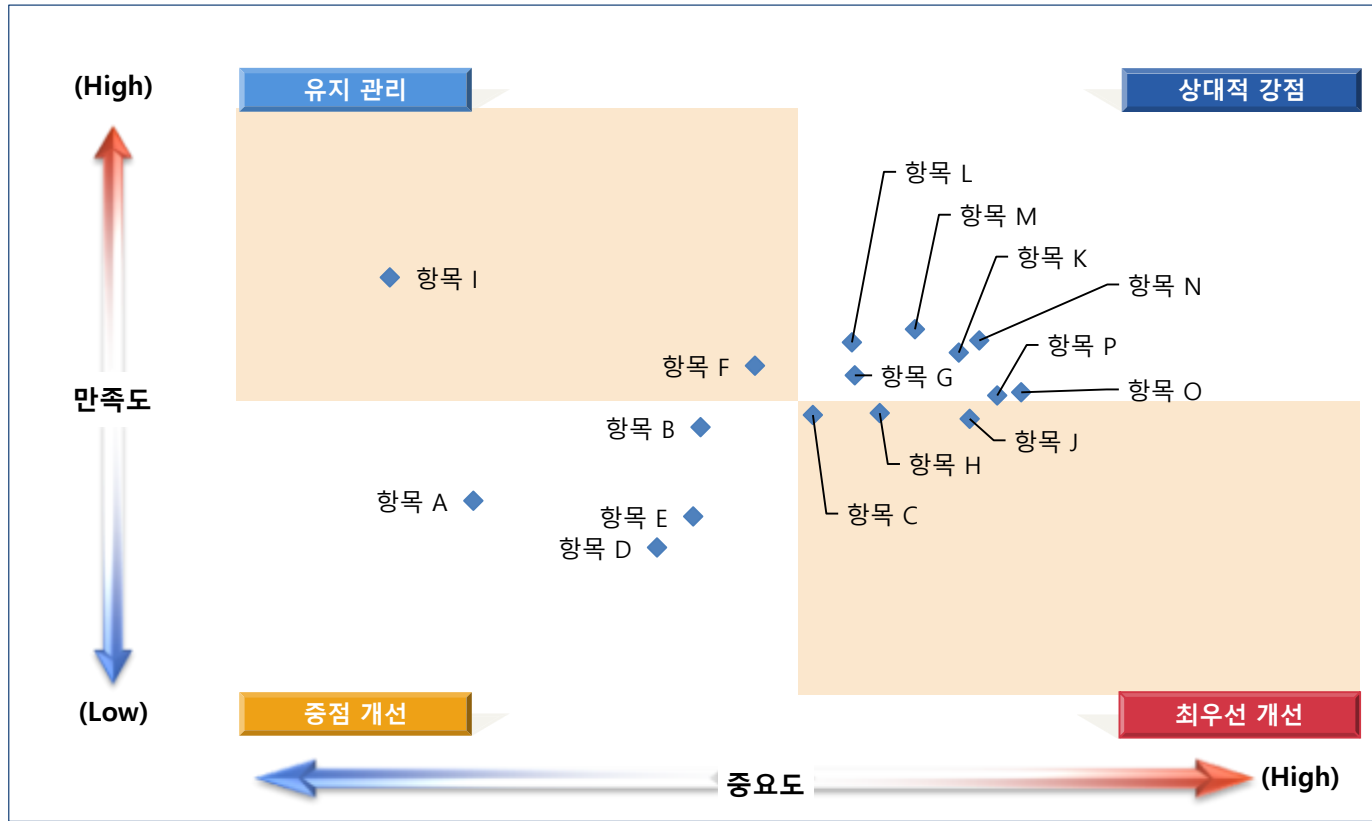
(High)

유지 관리

상대적 강점

항목 L

항목 M

항목 K

항목 N

항목 I

항목 P

항목 F

항목 G

항목 O

만족도

항목 B

항목 J

항목 H

항목 A

항목 E

항목 C

항목 D

(Low)

중점 개선

최우선 개선

중요도

(High)